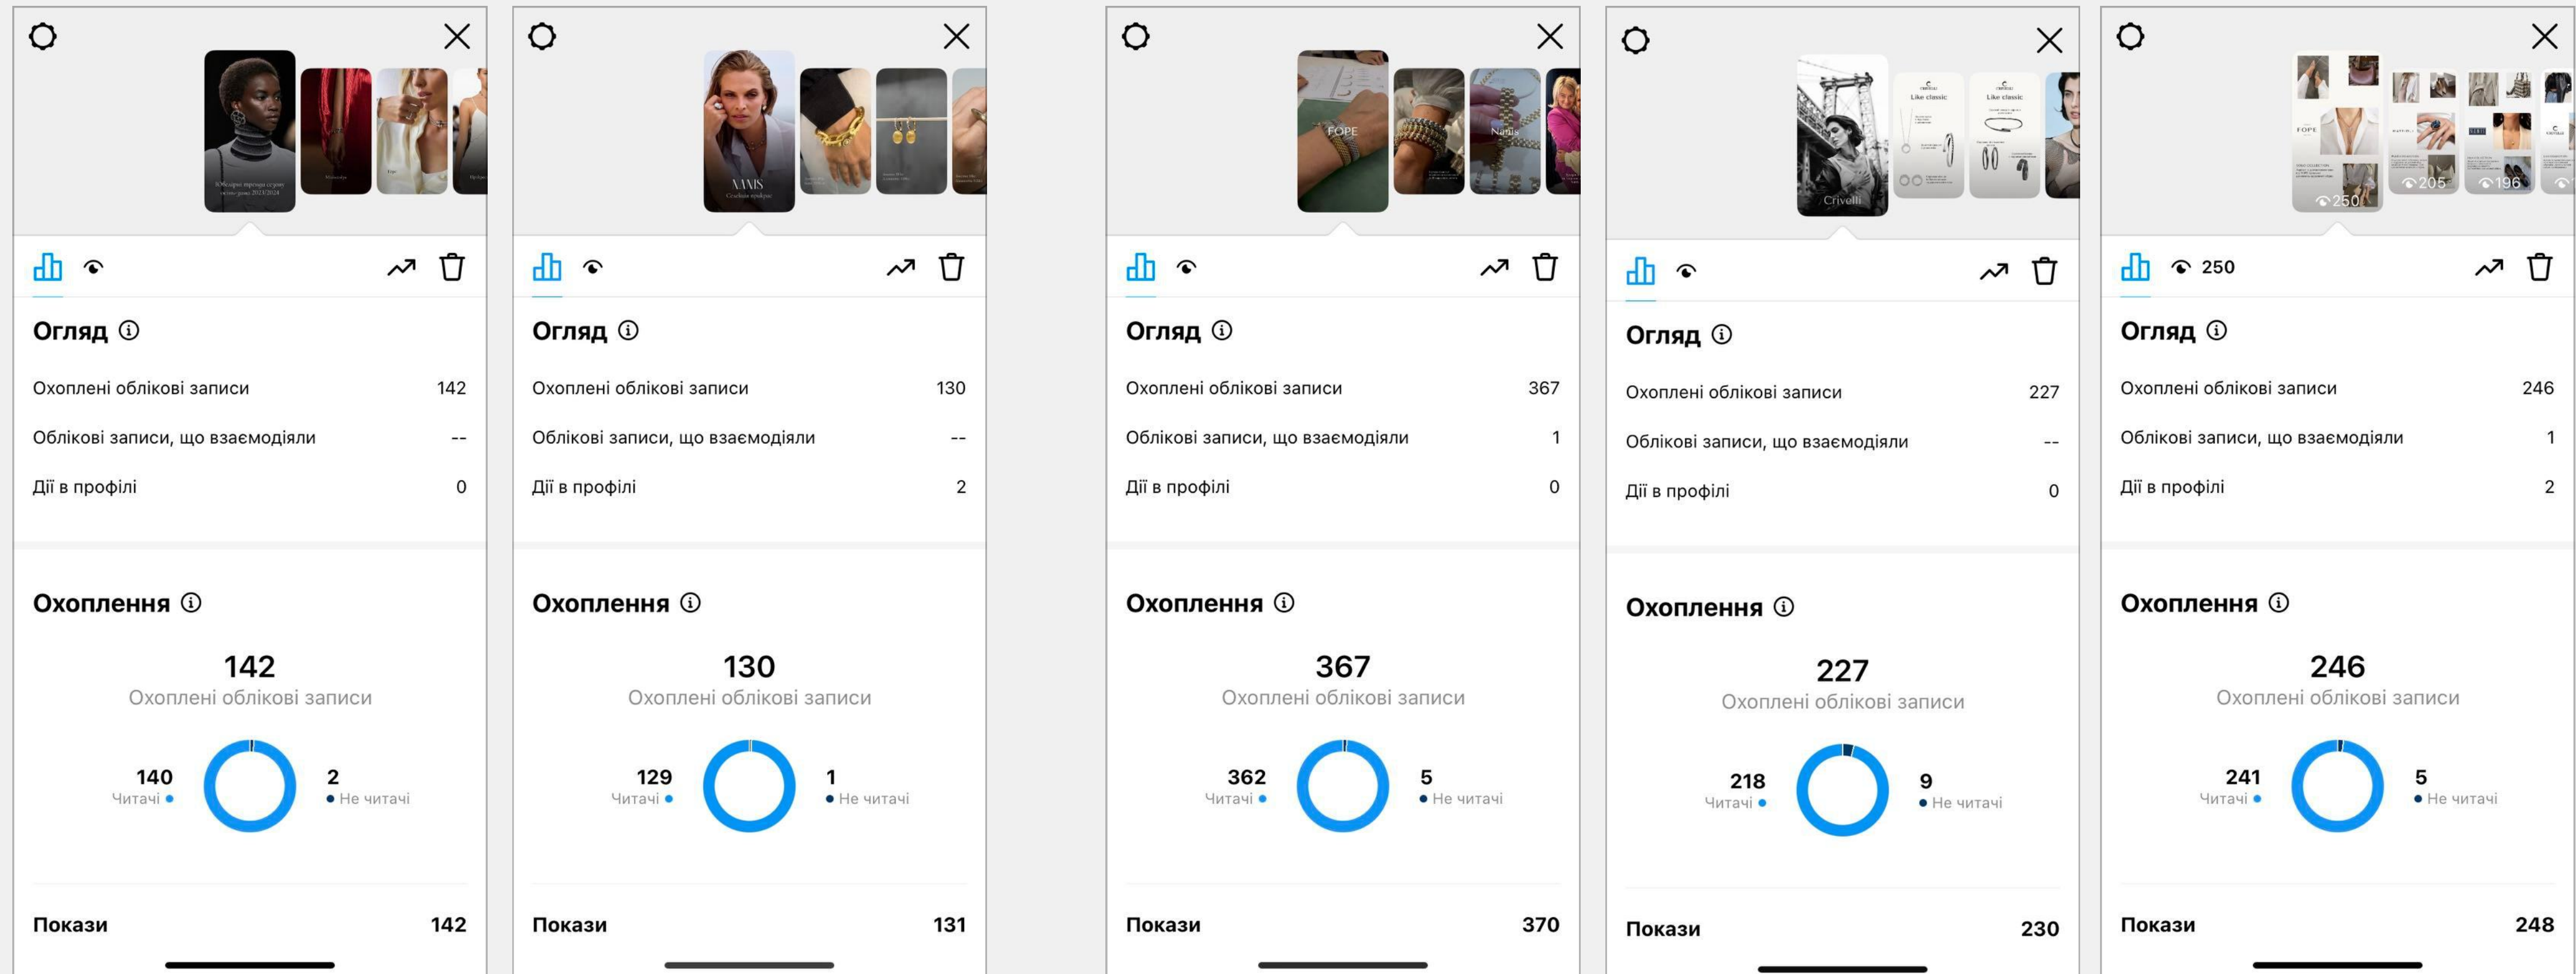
Огляд ⓘ

Охоплені облікові записи 142

Облікові записи, що взаємодіяли --

Дії в профілі 0

Охоплення ⓘ

142
Охоплені облікові записи

140
Читачі

2
Не читачі

Покази 142

NANIS

Огляд ⓘ

Охоплені облікові записи 130

Облікові записи, що взаємодіяли --

Дії в профілі 2

Охоплення ⓘ

130
Охоплені облікові записи

129
Читачі

1
Не читачі

Покази 131

FOPE

Nanis

Огляд ⓘ

Охоплені облікові записи 367

Облікові записи, що взаємодіяли 1

Дії в профілі 0

Охоплення ⓘ

367
Охоплені облікові записи

362
Читачі

5
Не читачі

Покази 370

Crivelli

Like classic

Like classic

Огляд ⓘ

Охоплені облікові записи 227

Облікові записи, що взаємодіяли --

Дії в профілі 0

Охоплення ⓘ

227
Охоплені облікові записи

218
Читачі

9
Не читачі

Покази 230

FOPE

250

205

196

250

Огляд ⓘ

Охоплені облікові записи 246

Облікові записи, що взаємодіяли 1

Дії в профілі 2

Охоплення ⓘ

246
Охоплені облікові записи

241
Читачі

5
Не читачі

Покази 248